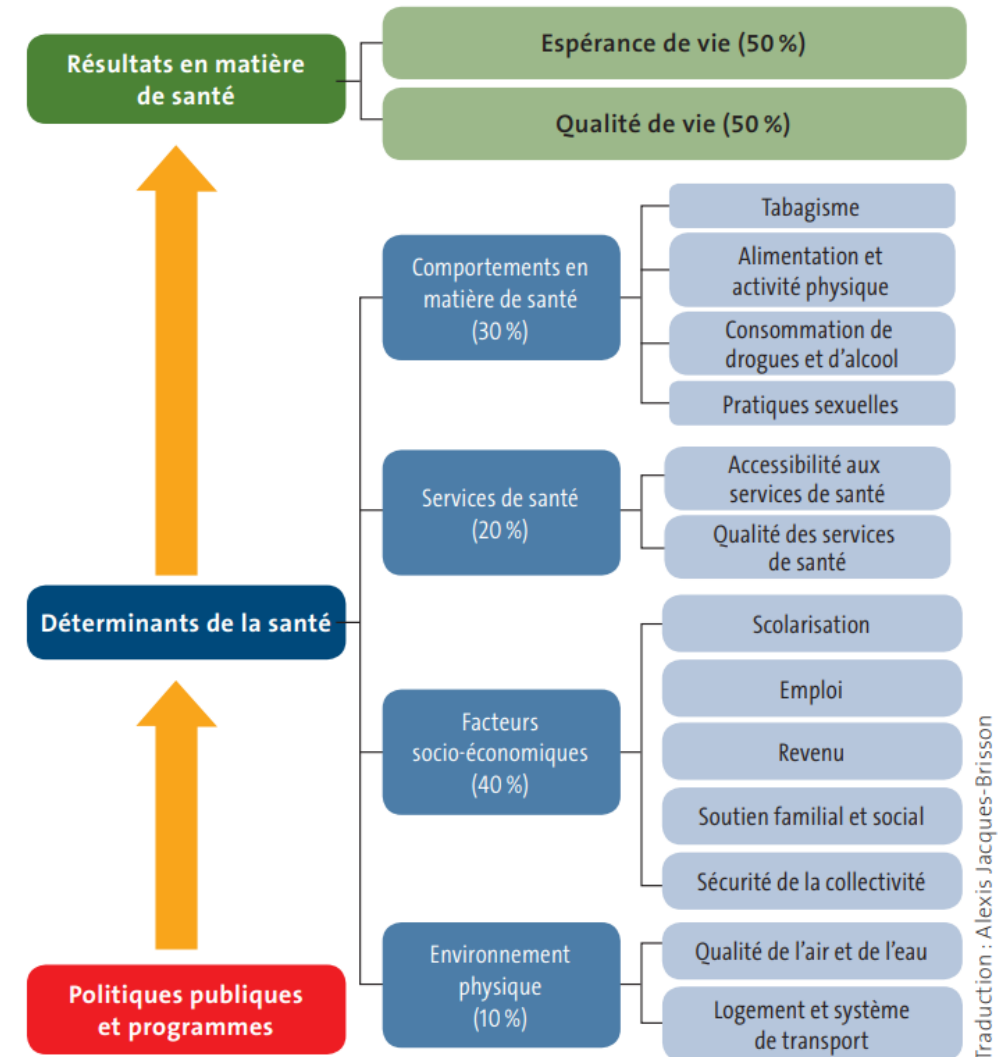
Résultats en matière de santé

Espérance de vie (50 %)

Qualité de vie (50 %)

Déterminants de la santé

Comportements en matière de santé (30 %)

Tabagisme

Alimentation et activité physique

Consommation de drogues et d'alcool

Pratiques sexuelles

Services de santé (20 %)

Accessibilité aux services de santé

Qualité des services de santé

Facteurs socio-économiques (40 %)

Scolarisation

Emploi

Revenu

Soutien familial et social

Sécurité de la collectivité

Environnement physique (10 %)

Qualité de l'air et de l'eau

Logement et système de transport

Politiques publiques et programmes

Traduction : Alexis Jacques-Brisson